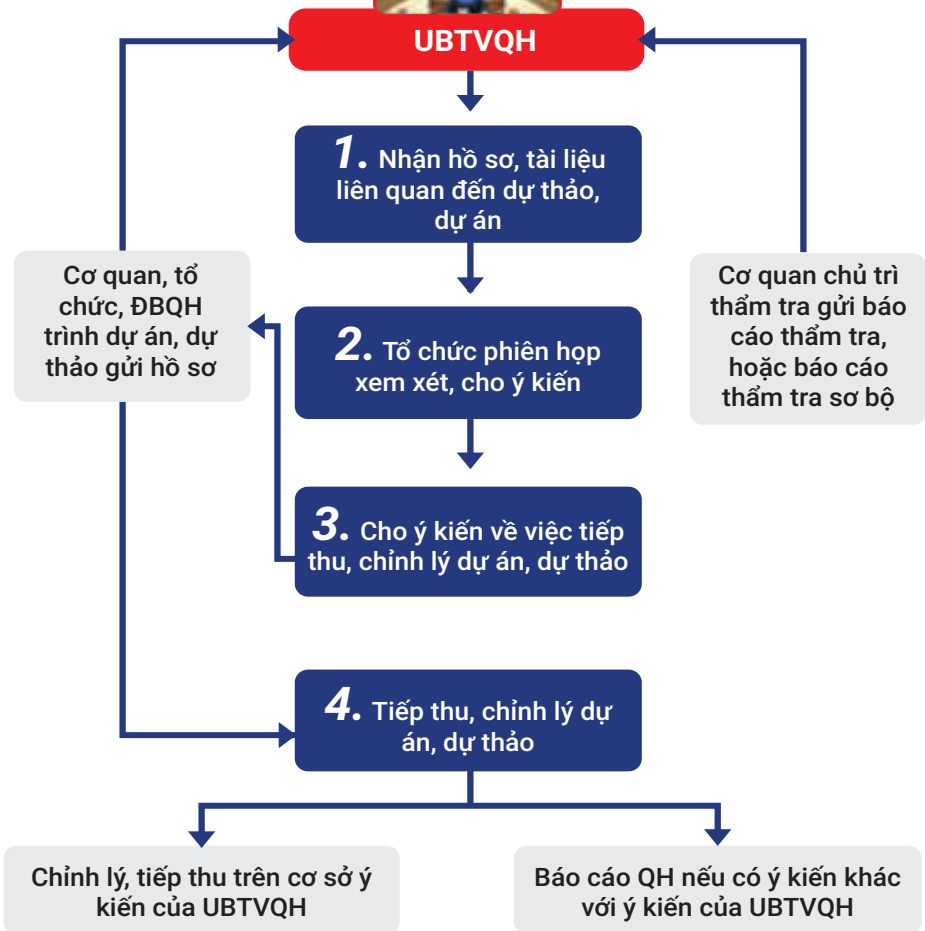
UBTVQH

1. Nhận hồ sơ, tài liệu liên quan đến dự thảo, dự án

Cơ quan, tổ chức, ĐBQH trình dự án, dự thảo gửi hồ sơ

Cơ quan chủ trì thẩm tra gửi báo cáo thẩm tra, hoặc báo cáo thẩm tra sơ bộ

2. Tổ chức phiên họp xem xét, cho ý kiến

3. Cho ý kiến về việc tiếp thu, chỉnh lý dự án, dự thảo

4. Tiếp thu, chỉnh lý dự án, dự thảo

Chỉnh lý, tiếp thu trên cơ sở ý kiến của UBTVQH

Báo cáo QH nếu có ý kiến khác với ý kiến của UBTVQH